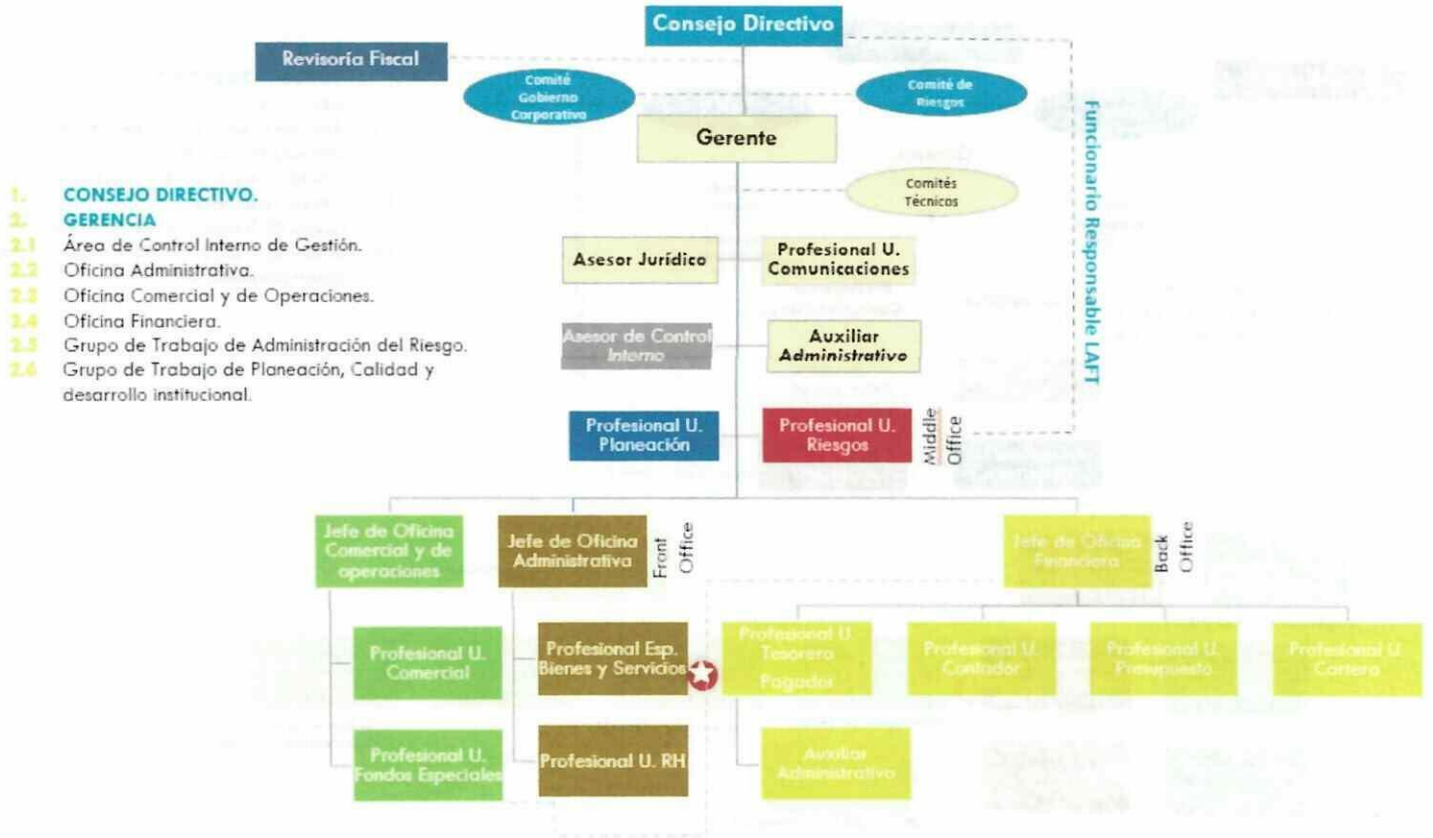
Consejo Directivo

Revisoría Fiscal

Comité Gobierno Corporativo

Comité de Riesgos

Gerente

Comités Técnicos

Funcionario Responsable LAFT

1. CONSEJO DIRECTIVO.
2. GERENCIA
2.1 Área de Control Interno de Gestión.
2.2 Oficina Administrativa.
2.3 Oficina Comercial y de Operaciones.
2.4 Oficina Financiera.
2.5 Grupo de Trabajo de Administración del Riesgo.
2.6 Grupo de Trabajo de Planeación, Calidad y desarrollo institucional.

Asesor Jurídico

Profesional U. Comunicaciones

Asesor de Control Interno

Auxiliar Administrativo

Profesional U. Planeación

Profesional U. Riesgos

Middle Office

Jefe de Oficina Comercial y de operaciones

Jefe de Oficina Administrativa

Front Office

Jefe de Oficina Financiera

Back Office

Profesional U. Comercial

Profesional Esp. Bienes y Servicios

Profesional U. Tesorero Pagador

Profesional U. Contador

Profesional U. Presupuesto

Profesional U. Cartera

Profesional U. Fondos Especiales

Profesional U. RH

Auxiliar Administrativo